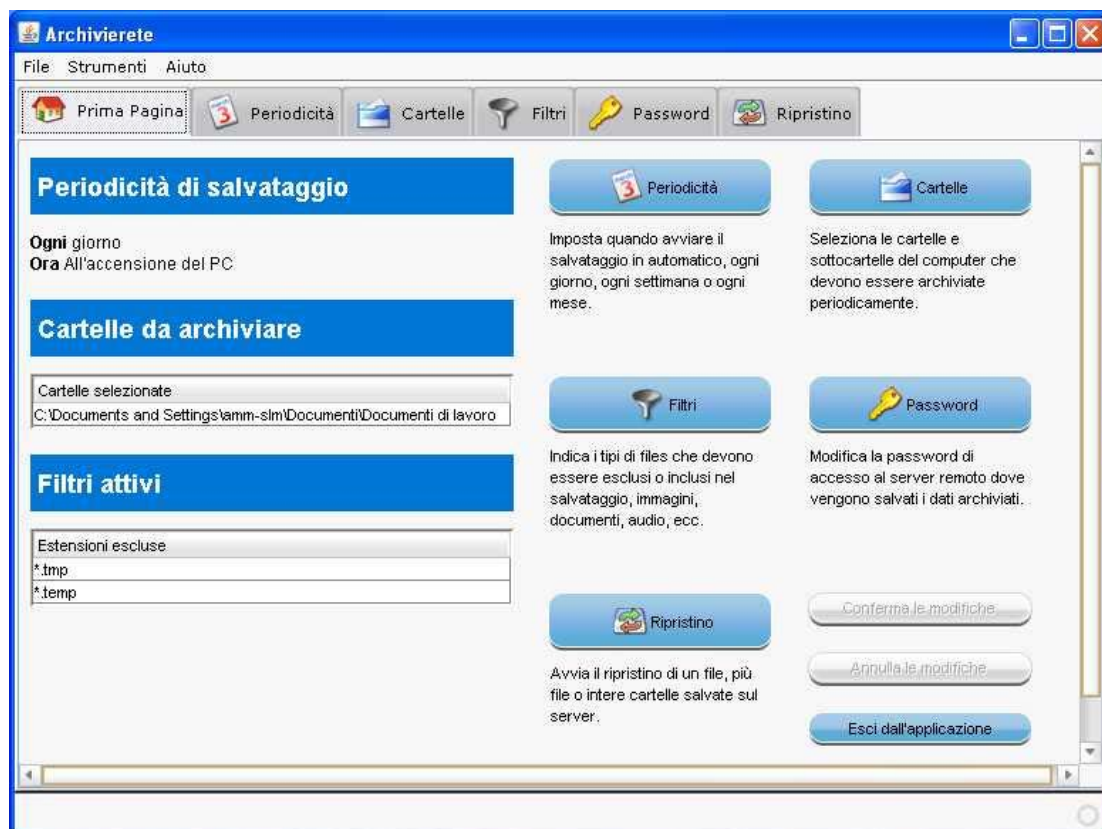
Archivierete

File Strumenti Aiuto

Prima Pagina | Periodicità | Cartelle | Filtri | Password | Ripristino

Periodicità di salvataggio

**Ogni** giorno
**Ora** All'accensione del PC

Cartelle da archiviare

| Cartelle selezionate |
|---|
| C:\Documents and Settings\amm-slm\Documenti\Documenti di lavoro |

Filtri attivi

| Estensioni escluse |
|---|
| *.tmp |
| *.temp |

Periodicità

Imposta quando avviare il salvataggio in automatico, ogni giorno, ogni settimana o ogni mese.

Cartelle

Seleziona le cartelle e sottocartelle del computer che devono essere archiviate periodicamente.

Filtri

Indica i tipi di files che devono essere esclusi o inclusi nel salvataggio, immagini, documenti, audio, ecc.

Password

Modifica la password di accesso al server remoto dove vengono salvati i dati archiviati.

Ripristino

Avvia il ripristino di un file, più file o intere cartelle salvate sul server.

Conferma le modifiche

Annulla le modifiche

Esci dall'applicazione